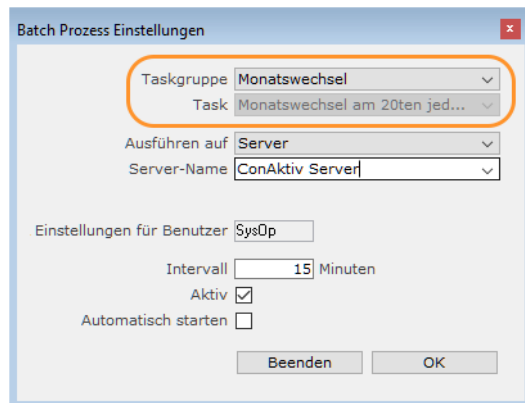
Batch Prozess Einstellungen

Taskgruppe Monatswechsel
Task Monatswechsel am 20ten jed...
Ausführen auf Server
Server-Name ConAktiv Server

Einstellungen für Benutzer SysOp

Intervall 15 Minuten
Aktiv
Automatisch starten

Beenden OK